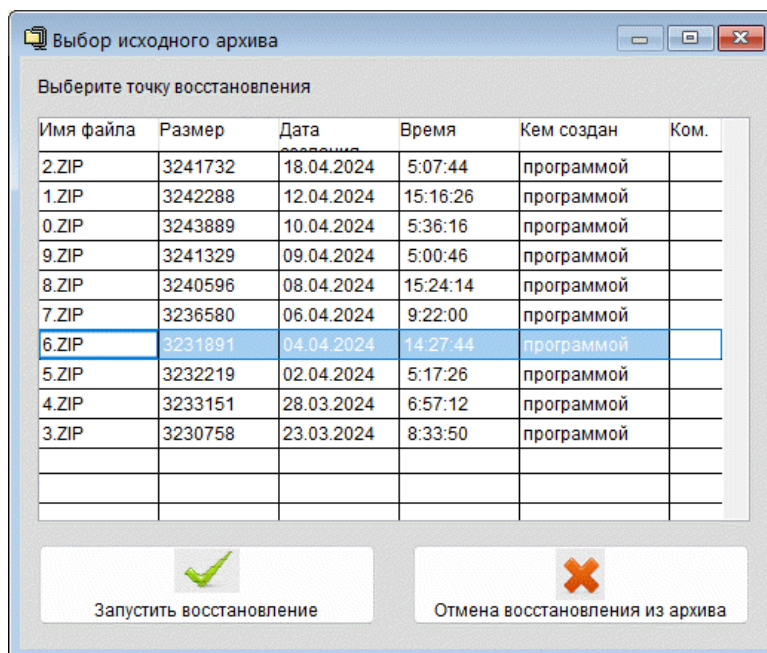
Выбор исходного архива

Выберите точку восстановления

| Имя файла | Размер | Дата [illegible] | Время | Кем создан | Ком. |
|---|---|---|---|---|---|
| 2.ZIP | 3241732 | 18.04.2024 | 5:07:44 | программой | |
| 1.ZIP | 3242288 | 12.04.2024 | 15:16:26 | программой | |
| 0.ZIP | 3243889 | 10.04.2024 | 5:36:16 | программой | |
| 9.ZIP | 3241329 | 09.04.2024 | 5:00:46 | программой | |
| 8.ZIP | 3240596 | 08.04.2024 | 15:24:14 | программой | |
| 7.ZIP | 3236580 | 06.04.2024 | 9:22:00 | программой | |
| 6.ZIP | 3231891 | 04.04.2024 | 14:27:44 | программой | |
| 5.ZIP | 3232219 | 02.04.2024 | 5:17:26 | программой | |
| 4.ZIP | 3233151 | 28.03.2024 | 6:57:12 | программой | |
| 3.ZIP | 3230758 | 23.03.2024 | 8:33:50 | программой | |

Запустить восстановление

Отмена восстановления из архива